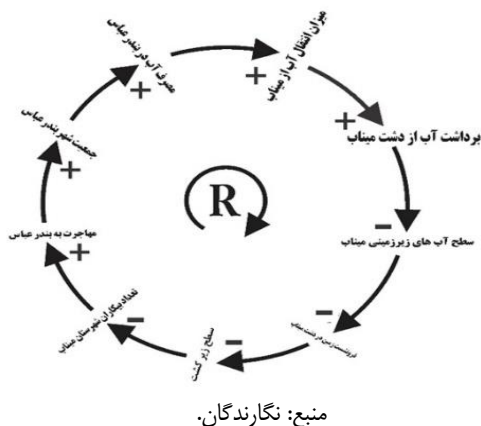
میزان انتقال آب از میناب
+
برداشت آب از دشت میناب
+
سطح آب های زیرزمینی میناب
−
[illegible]
−
سطح زیر کشت
−
تعداد بیکاران شهرستان میناب
−
مهاجرت به بندر عباس
+
جمعیت شهر بندر عباس
+
مصرف آب در بندر عباس
+
R

منبع: نگارندگان.